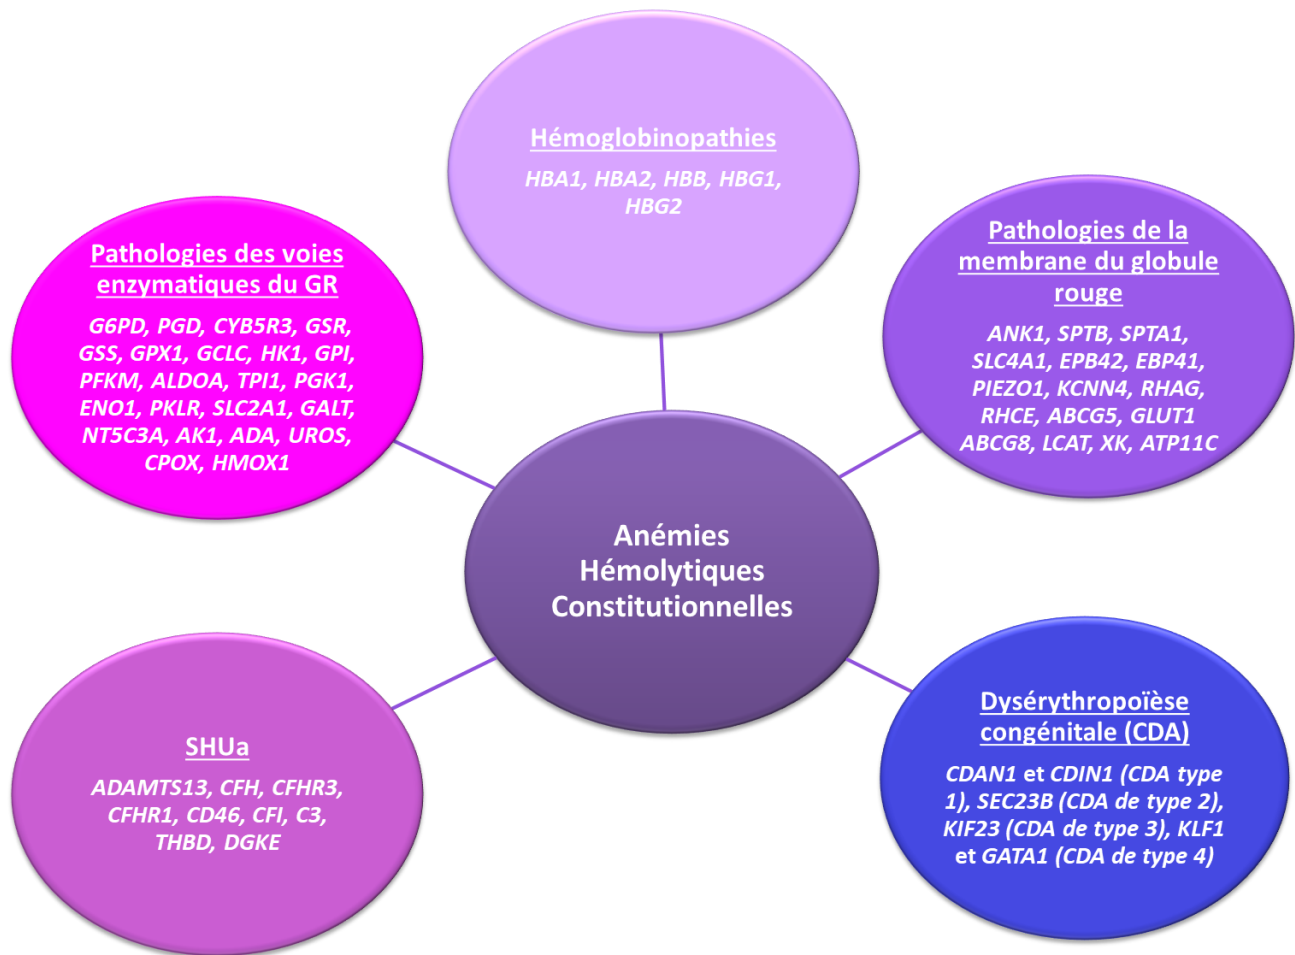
Hémoglobinopathies

HBA1, HBA2, HBB, HBG1, HBG2

Pathologies des voies enzymatiques du GR

G6PD, PGD, CYB5R3, GSR, GSS, GPX1, GCLC, HK1, GPI, PFKM, ALDOA, TPI1, PGK1, ENO1, PKLR, SLC2A1, GALT, NT5C3A, AK1, ADA, UROS, CPOX, HMOX1

Pathologies de la membrane du globule rouge

ANK1, SPTB, SPTA1, SLC4A1, EPB42, EBP41, PIEZO1, KCNN4, RHAG, RHCE, ABCG5, GLUT1 ABCG8, LCAT, XK, ATP11C

Anémies Hémolytiques Constitutionnelles

SHUa

ADAMTS13, CFH, CFHR3, CFHR1, CD46, CFI, C3, THBD, DGKE

Dysérythropoïèse congénitale (CDA)

CDAN1 et CDIN1 (CDA type 1), SEC23B (CDA de type 2), KIF23 (CDA de type 3), KLF1 et GATA1 (CDA de type 4)